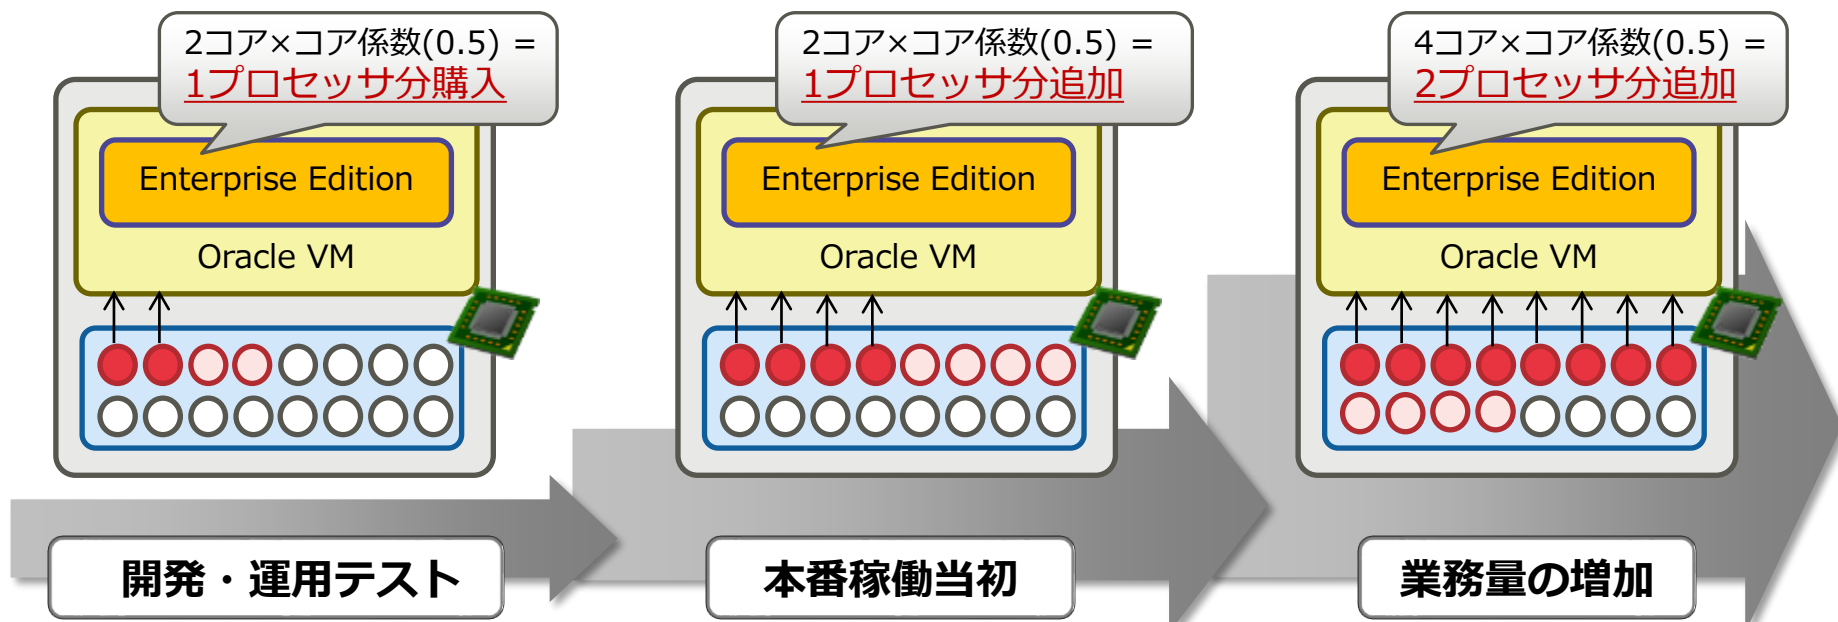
2コア×コア係数(0.5) =
1プロセッサ分購入

Enterprise Edition

Oracle VM

開発・運用テスト

2コア×コア係数(0.5) =
1プロセッサ分追加

Enterprise Edition

Oracle VM

本番稼働当初

4コア×コア係数(0.5) =
2プロセッサ分追加

Enterprise Edition

Oracle VM

業務量の増加